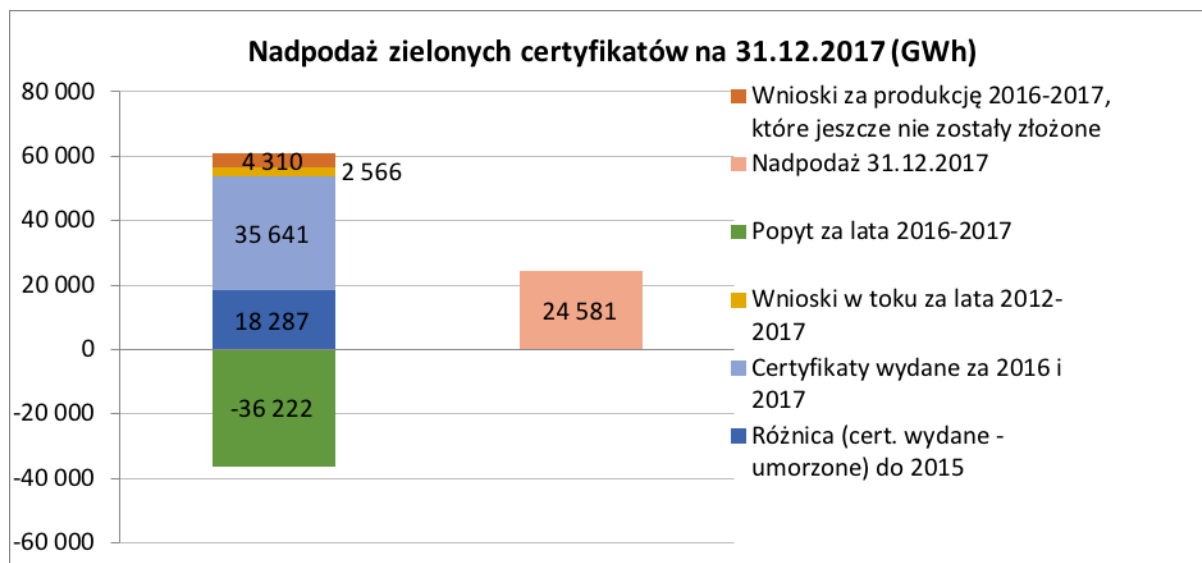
Nadpodaż zielonych certyfikatów na 31.12.2017 (GWh)

80 000
60 000
40 000
20 000
0
-20 000
-40 000
-60 000

4 310
2 566
35 641
18 287
-36 222
24 581

Wnioski za produkcję 2016-2017, które jeszcze nie zostały złożone
Nadpodaż 31.12.2017
Popyt za lata 2016-2017
Wnioski w toku za lata 2012-2017
Certyfikaty wydane za 2016 i 2017
Różnica (cert. wydane - umorzone) do 2015